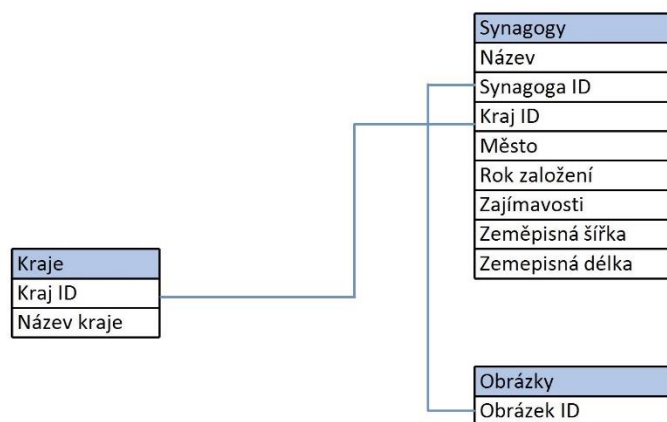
| Synagogy |
|---|
| Název |
| Synagoga ID |
| Kraj ID |
| Město |
| Rok založení |
| Zajímavosti |
| Zeměpisná šířka |
| Zemepisná délka |

| Kraje |
|---|
| Kraj ID |
| Název kraje |

| Obrázky |
|---|
| Obrázek ID |